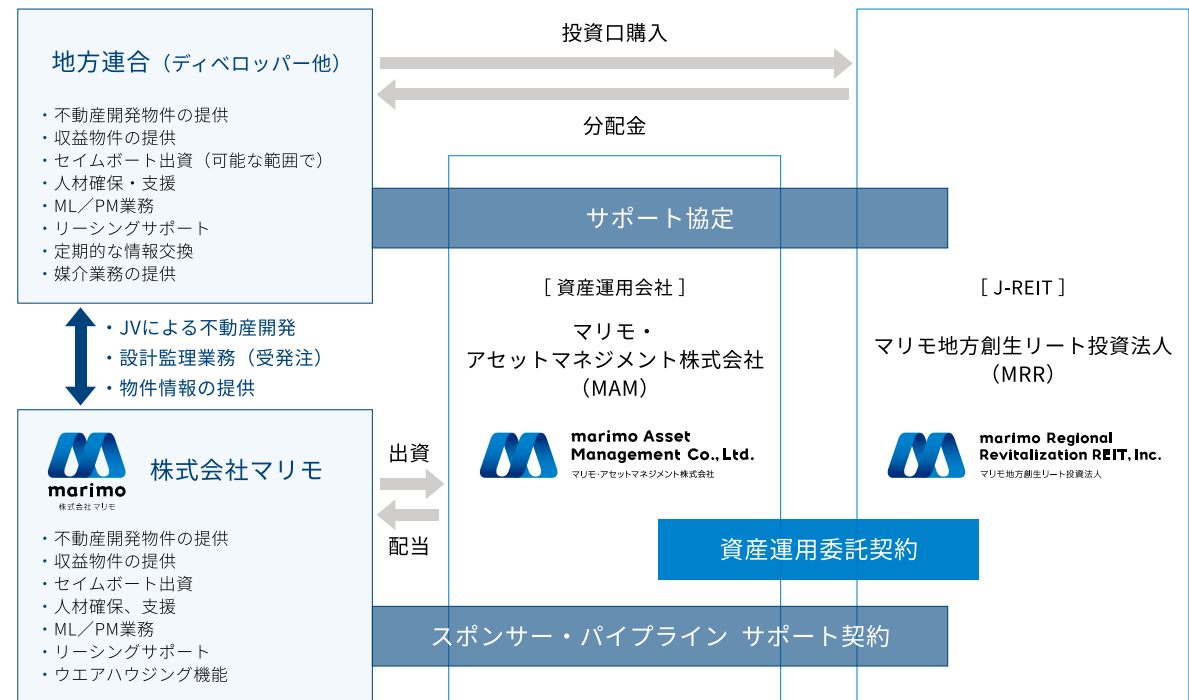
地方連合（ディベロッパー他）

・不動産開発物件の提供
・収益物件の提供
・セイムボート出資（可能な範囲で）
・人材確保・支援
・ML／PM業務
・リーシングサポート
・定期的な情報交換
・媒介業務の提供

投資口購入

分配金

サポート協定

［資産運用会社］

マリモ・アセットマネジメント株式会社（MAM）

marimo Asset Management Co., Ltd.
マリモ・アセットマネジメント株式会社

［J-REIT］

マリモ地方創生リート投資法人（MRR）

marimo Regional Revitalization REIT, Inc.
マリモ地方創生リート投資法人

・JVによる不動産開発
・設計監理業務（受発注）
・物件情報の提供

marimo
株式会社マリモ

株式会社マリモ

・不動産開発物件の提供
・収益物件の提供
・セイムボート出資
・人材確保、支援
・ML／PM業務
・リーシングサポート
・ウエアハウジング機能

出資

配当

資産運用委託契約

スポンサー・パイプライン サポート契約